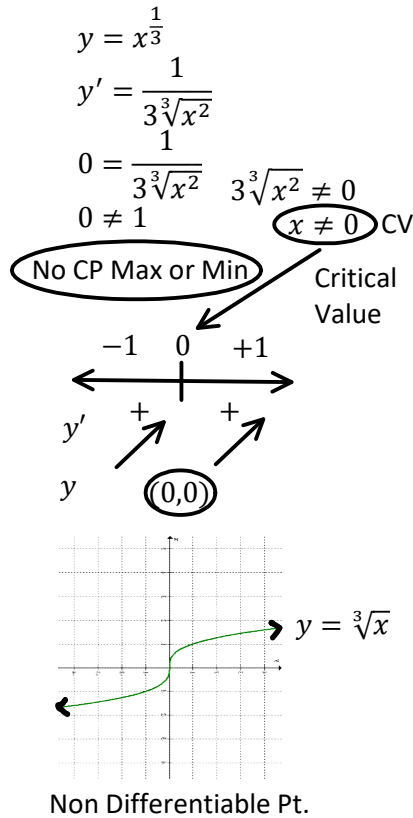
$y = x^{\frac{1}{3}}$

$y' = \frac{1}{3\sqrt[3]{x^2}}$

$0 = \frac{1}{3\sqrt[3]{x^2}}$ $3\sqrt[3]{x^2} \neq 0$

$0 \neq 1$

$x \neq 0$ CV

No CP Max or Min

Critical Value

$-1$ $0$ $+1$

$y'$ $+$ $+$

$y$ $(0,0)$

$y = \sqrt[3]{x}$

Non Differentiable Pt.